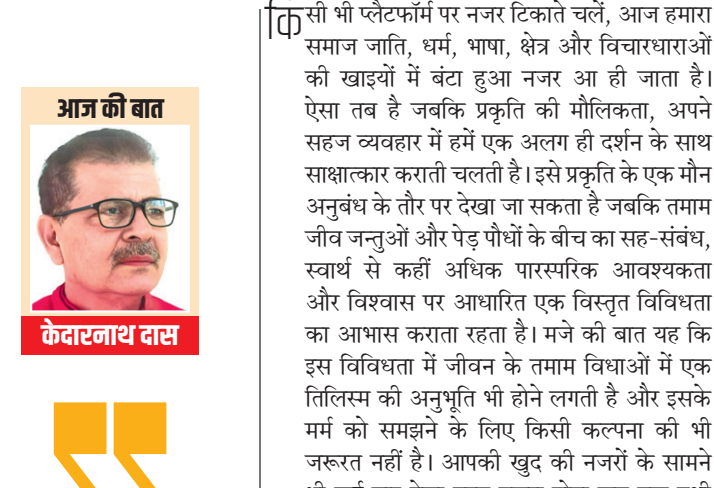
आज की बात

केदारनाथ दास

किसी भी प्लेटफॉर्म पर नजर टिकाते चलें, आज हमारा समाज जाति, धर्म, भाषा, क्षेत्र और विचारधाराओं की खाइयों में बंटा हुआ नजर आ ही जाता है। ऐसा तब है जबकि प्रकृति की मौलिकता, अपने सहज व्यवहार में हमें एक अलग ही दर्शन के साथ साक्षात्कार कराती चलती है। इसे प्रकृति के एक मौन अनुबंध के तौर पर देखा जा सकता है जबकि तमाम जीव जन्तुओं और पेड़ पौधों के बीच का सह-संबंध, स्वार्थ से कहीं अधिक पारस्परिक आवश्यकता और विश्वास पर आधारित एक विस्तृत विविधता का आभास कराता रहता है। मजे की बात यह कि इस विविधता में जीवन के तमाम विधाओं में एक तिलिस्म की अनुभूति भी होने लगती है और इसके मर्म को समझने के लिए किसी कल्पना की भी जरूरत नहीं है। आपकी खुद की नजरों के सामने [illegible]